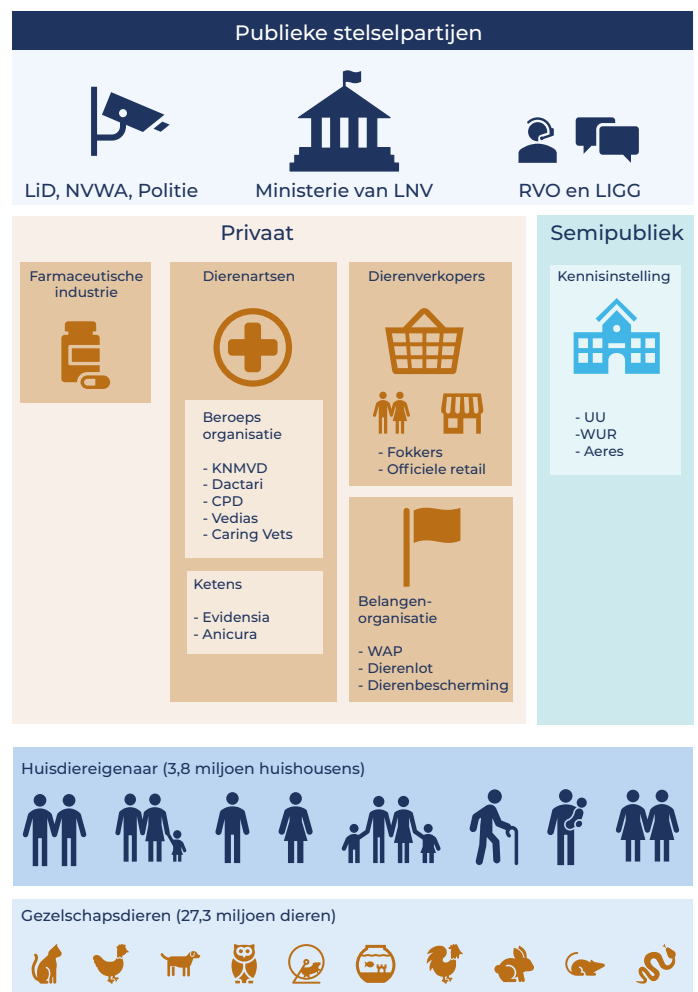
Publieke stelselpartijen

LiD, NVWA, Politie

Ministerie van LNV

RVO en LIGG

Privaat

Farmaceutische industrie

Dierenartsen

Beroeps organisatie

- KNMVD
- Dactari
- CPD
- Vedias
- Caring Vets

Ketens

- Evidensia
- Anicura

Dierenverkopers

- Fokkers
- Officiele retail

Belangen-organisatie

- WAP
- Dierenlot
- Dierenbescherming

Semipubliek

Kennisinstelling

- UU
-WUR
- Aeres

Huisdiereigenaar (3,8 miljoen huishousens)

Gezelschapsdieren (27,3 miljoen dieren)